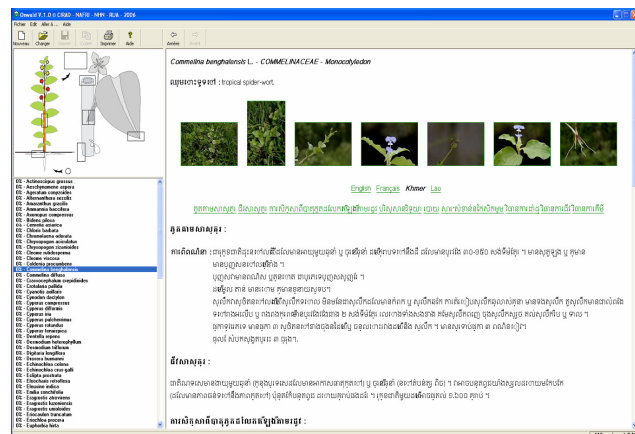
Oswald V.1.0 © CIRAD - NAFRI - NHH - RUA - 2006

Fichier Edit Aller à ... Aide

Nouveau Charger Enregistrer Copier Imprimer Aide Arrière Avant

Commelina benghalensis L. - COMMELINACEAE - Monocotyledon

ឈ្មោះជាអង់គ្លេស : tropical spider-wort.

English Français Khmer Lao

E1 - Acmella oleracea
E1 - Aeschynomene aspera
E1 - Ageratum conyzoides
E1 - Alternanthera sessilis
E1 - Amaranthus gracilis
E1 - Amaranthus spinosus
E1 - Ammannia baccifera
E1 - Ananas comosus
E1 - Bidens pilosa
E1 - Centella asiatica
E1 - Chloris barbata
E1 - Chromolaena odorata
E1 - Chrysopogon aciculatus
E1 - Chrysopogon zizanioides
E1 - Cleome rutidosperma
E1 - Cleome viscosa
E1 - Coldenia procumbens
E1 - Commelina benghalensis
E1 - Commelina diffusa
E1 - Crassocephalum crepidioides
E1 - Crotalaria pallida
E1 - Cyanotis axillaris
E1 - Cynodon dactylon
E1 - Cyperus compressus
E1 - Cyperus difformis
E1 - Cyperus iria
E1 - Cyperus pulcherrimus
E1 - Cyperus rotundus
E1 - Cyperus tenuispica
E1 - Dentella repens
E1 - Desmodium heterophyllum
E1 - Desmodium triflorum
E1 - Digitaria longiflora
E1 - Drymaria cordata
E1 - Echinochloa colona
E1 - Echinochloa crus-galli
E1 - Eclipta prostrata
E1 - Eleocharis retroflexa
E1 - Eleusine indica
E1 - Emilia sonchifolia
E1 - Eragrostis atrovirens
E1 - Eragrostis tenella
E1 - Eragrostis unioloides
E1 - Eriocaulon truncatum
E1 - Eriocaulon setaceum
E1 - Euphorbia hirta

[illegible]